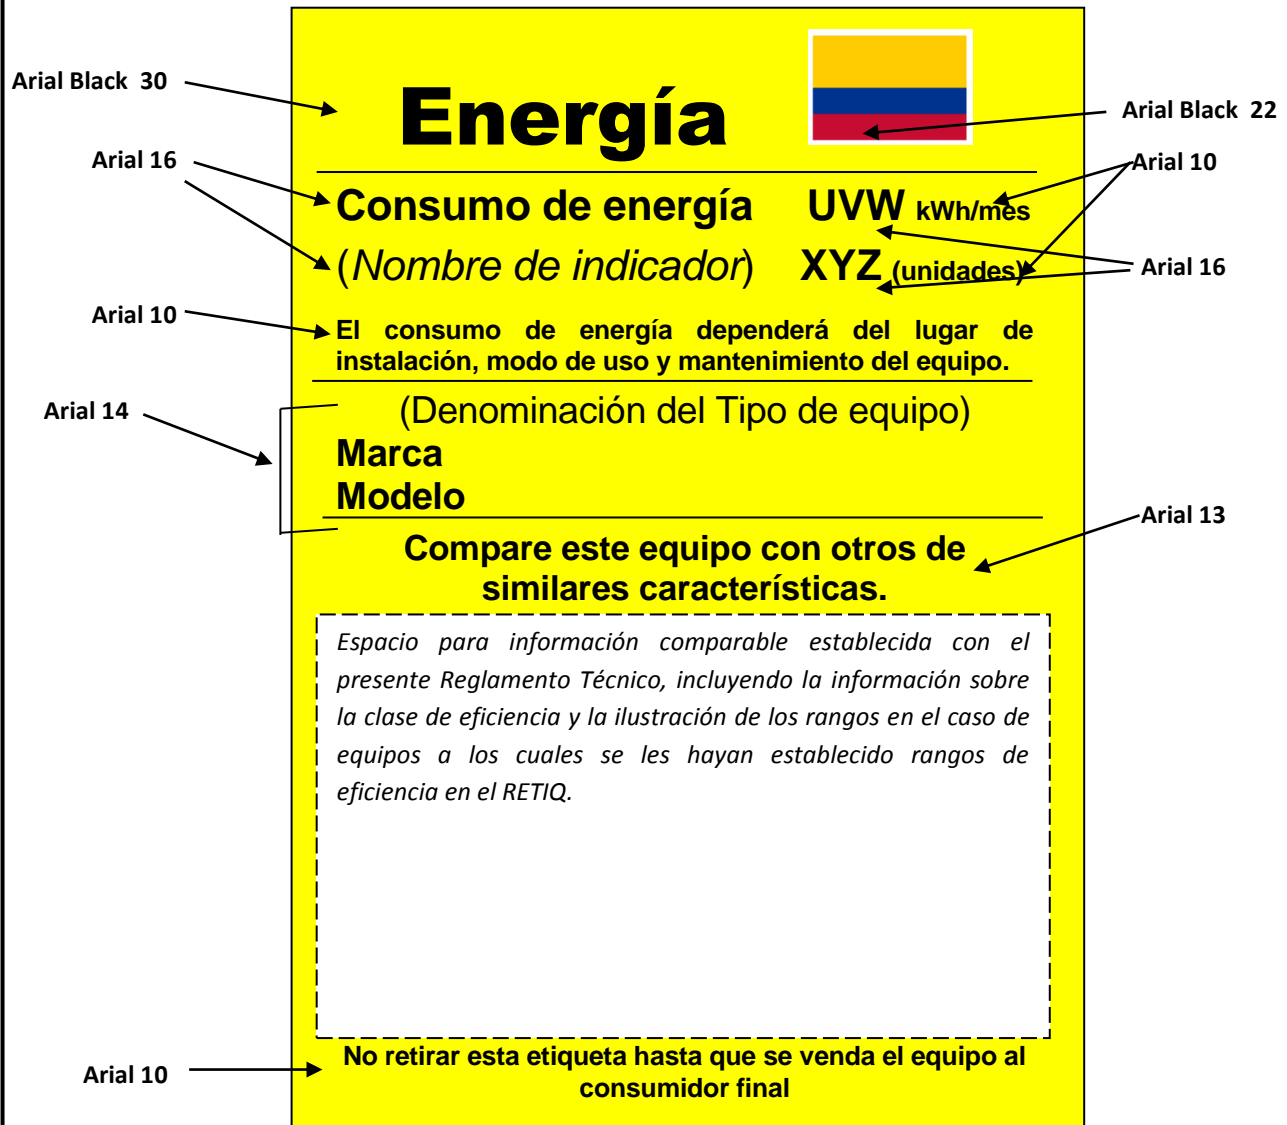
Arial Black 30

Energía

Arial Black 22

Arial 16

Consumo de energía UVW kWh/mes

Arial 10

(Nombre de indicador) XYZ (unidades)

Arial 16

Arial 10

El consumo de energía dependerá del lugar de instalación, modo de uso y mantenimiento del equipo.

Arial 14

(Denominación del Tipo de equipo)
Marca
Modelo

Arial 13

Compare este equipo con otros de similares características.

Espacio para información comparable establecida con el presente Reglamento Técnico, incluyendo la información sobre la clase de eficiencia y la ilustración de los rangos en el caso de equipos a los cuales se les hayan establecido rangos de eficiencia en el RETIQ.

Arial 10

No retirar esta etiqueta hasta que se venda el equipo al consumidor final